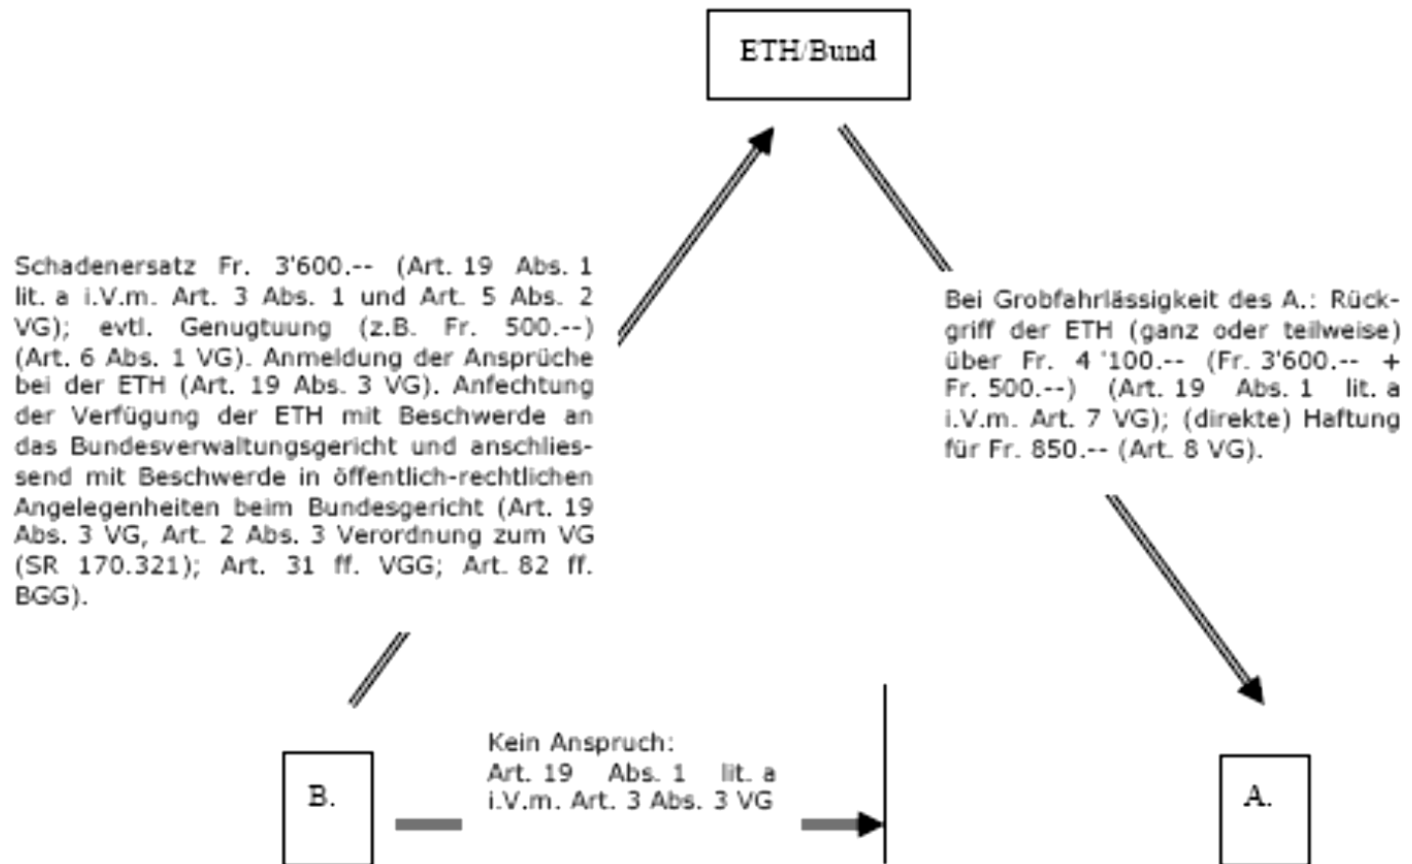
ETH/Bund

Schadenersatz Fr. 3'600.-- (Art. 19 Abs. 1 lit. a i.V.m. Art. 3 Abs. 1 und Art. 5 Abs. 2 VG); evtl. Genugtuung (z.B. Fr. 500.--) (Art. 6 Abs. 1 VG). Anmeldung der Ansprüche bei der ETH (Art. 19 Abs. 3 VG). Anfechtung der Verfügung der ETH mit Beschwerde an das Bundesverwaltungsgericht und anschliessend mit Beschwerde in öffentlich-rechtlichen Angelegenheiten beim Bundesgericht (Art. 19 Abs. 3 VG, Art. 2 Abs. 3 Verordnung zum VG (SR 170.321); Art. 31 ff. VGG; Art. 82 ff. BGG).

Bei Grobfahrlässigkeit des A.: Rückgriff der ETH (ganz oder teilweise) über Fr. 4 '100.-- (Fr. 3'600.-- + Fr. 500.--) (Art. 19 Abs. 1 lit. a i.V.m. Art. 7 VG); (direkte) Haftung für Fr. 850.-- (Art. 8 VG).

B.

Kein Anspruch: Art. 19 Abs. 1 lit. a i.V.m. Art. 3 Abs. 3 VG

A.